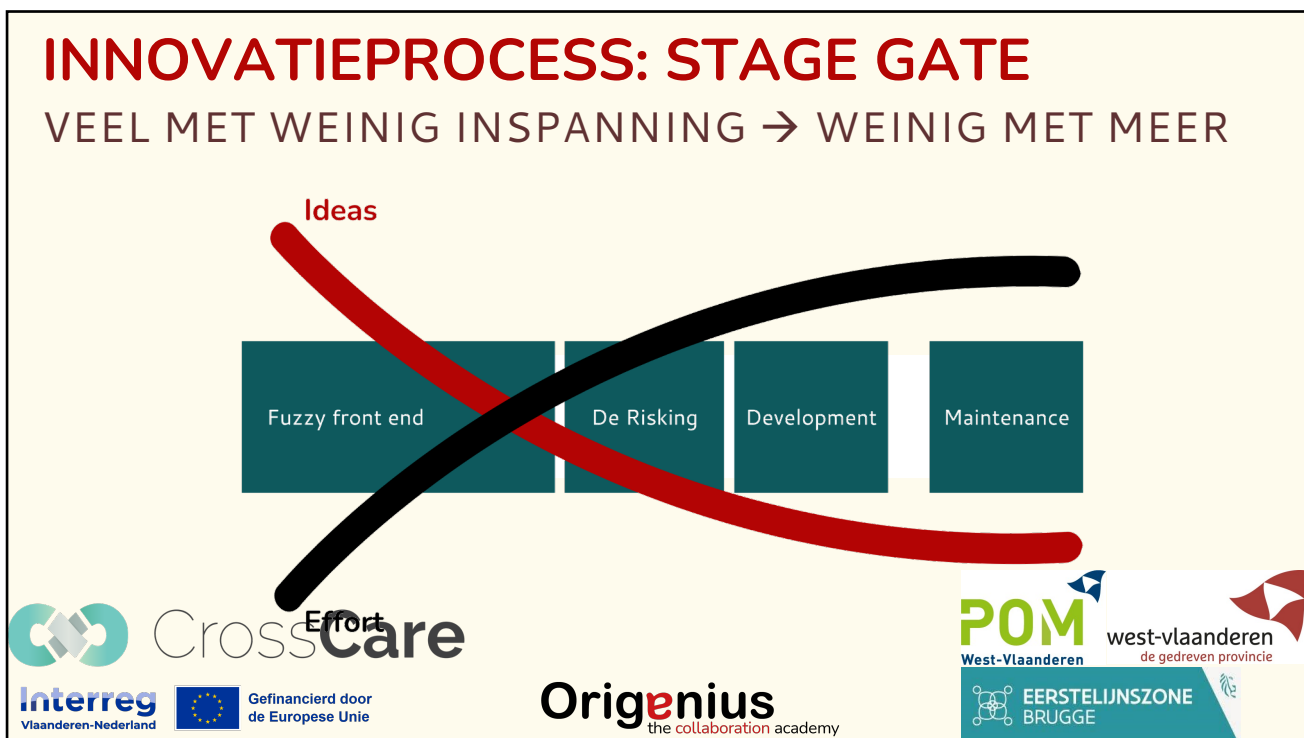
INNOVATIEPROCESS: STAGE GATE

VEEL MET WEINIG INSPANNING → WEINIG MET MEER

Ideas

Fuzzy front end

De Risking

Development

Maintenance

Effort

CrossCare

POM West-Vlaanderen

west-vlaanderen de gedreven provincie

Interreg Vlaanderen-Nederland

Gefinancierd door de Europese Unie

Origenius the collaboration academy

EERSTELIJNSZONE BRUGGE